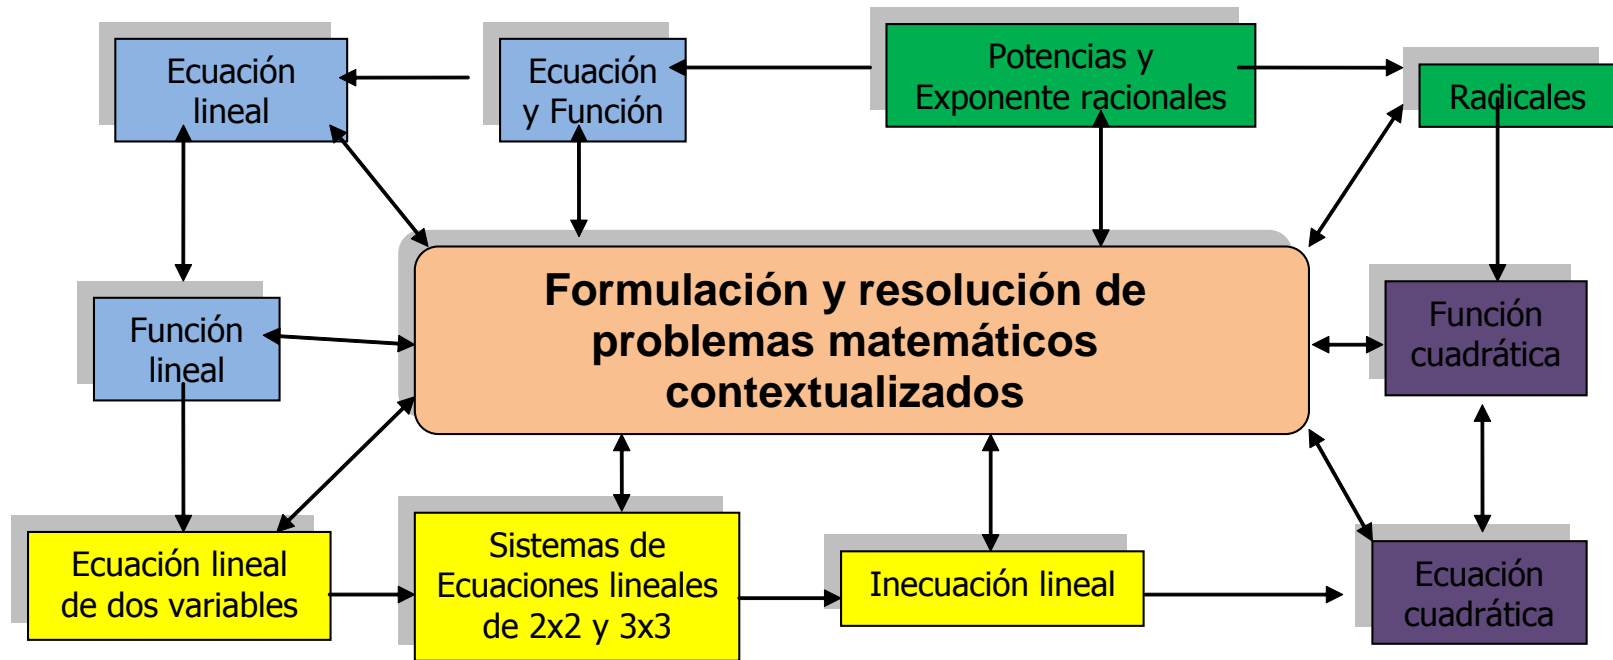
Ecuación lineal

Ecuación y Función

Potencias y Exponente racionales

Radicales

Formulación y resolución de problemas matemáticos contextualizados

Función lineal

Función cuadrática

Ecuación lineal de dos variables

Sistemas de Ecuaciones lineales de 2x2 y 3x3

Inecuación lineal

Ecuación cuadrática